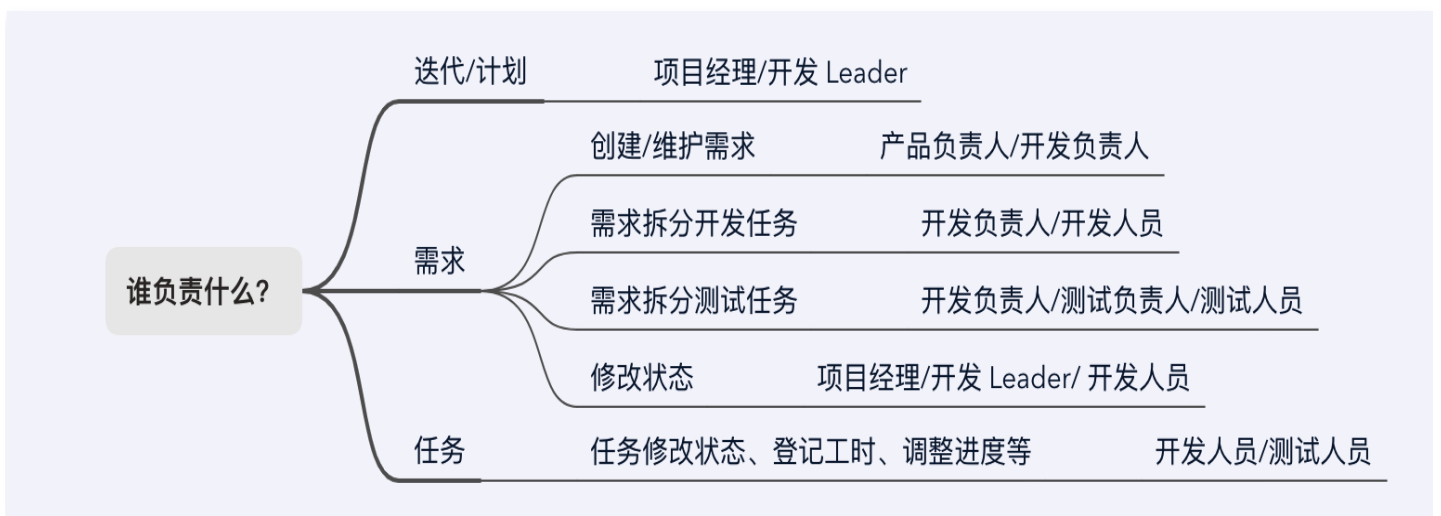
谁负责什么?

迭代/计划

项目经理/开发 Leader

需求

创建/维护需求

产品负责人/开发负责人

需求拆分开发任务

开发负责人/开发人员

需求拆分测试任务

开发负责人/测试负责人/测试人员

修改状态

项目经理/开发 Leader/ 开发人员

任务

任务修改状态、登记工时、调整进度等

开发人员/测试人员